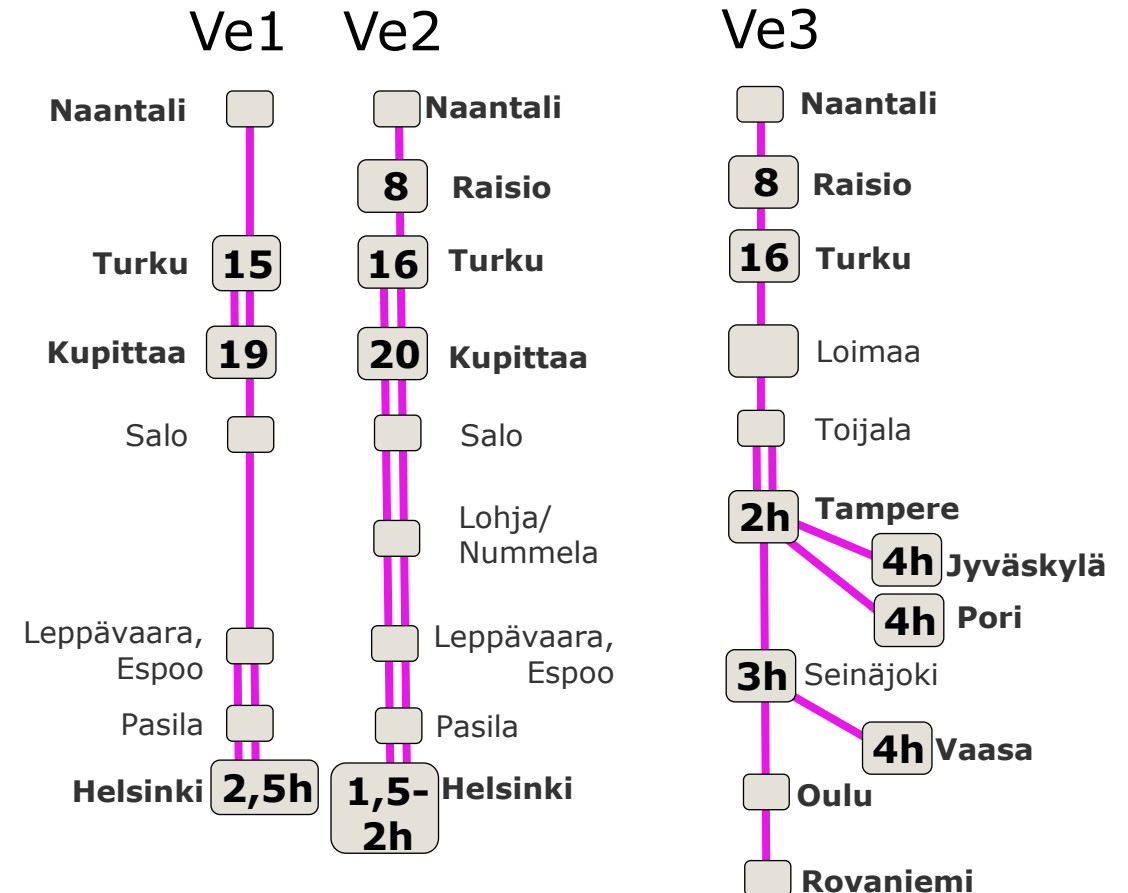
Ve1

Naantali

Turku 15

Kupittaa 19

Salo

Leppävaara, Espoo

Pasila

Helsinki 2,5h

Ve2

Naantali

8 Raisio

16 Turku

20 Kupittaa

Salo

Lohja/ Nummela

Leppävaara, Espoo

Pasila

1,5-2h Helsinki

Ve3

Naantali

8 Raisio

16 Turku

Loimaa

Toijala

2h Tampere

4h Jyväskylä

4h Pori

3h Seinäjoki

4h Vaasa

Oulu

Rovaniemi